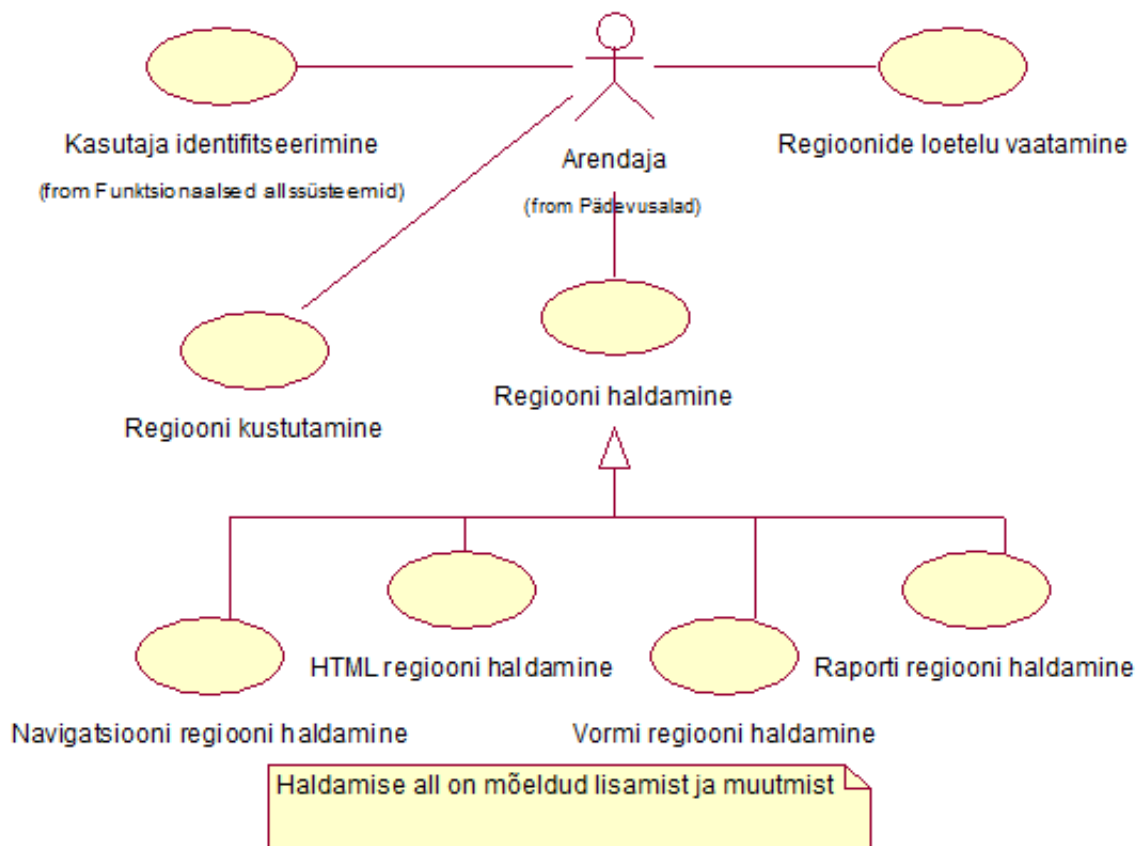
Kasutaja identifitseerimine

(from Funktsionaalsed allssüsteemid)

Arendaja

(from Pädevusalad)

Regioonide loetelu vaatamine

Regiooni kustutamine

Regiooni haldamine

HTML regiooni haldamine

Raporti regiooni haldamine

Navigatsiooni regiooni haldamine

Vormi regiooni haldamine

Haldamise all on mõeldud lisamist ja muutmist